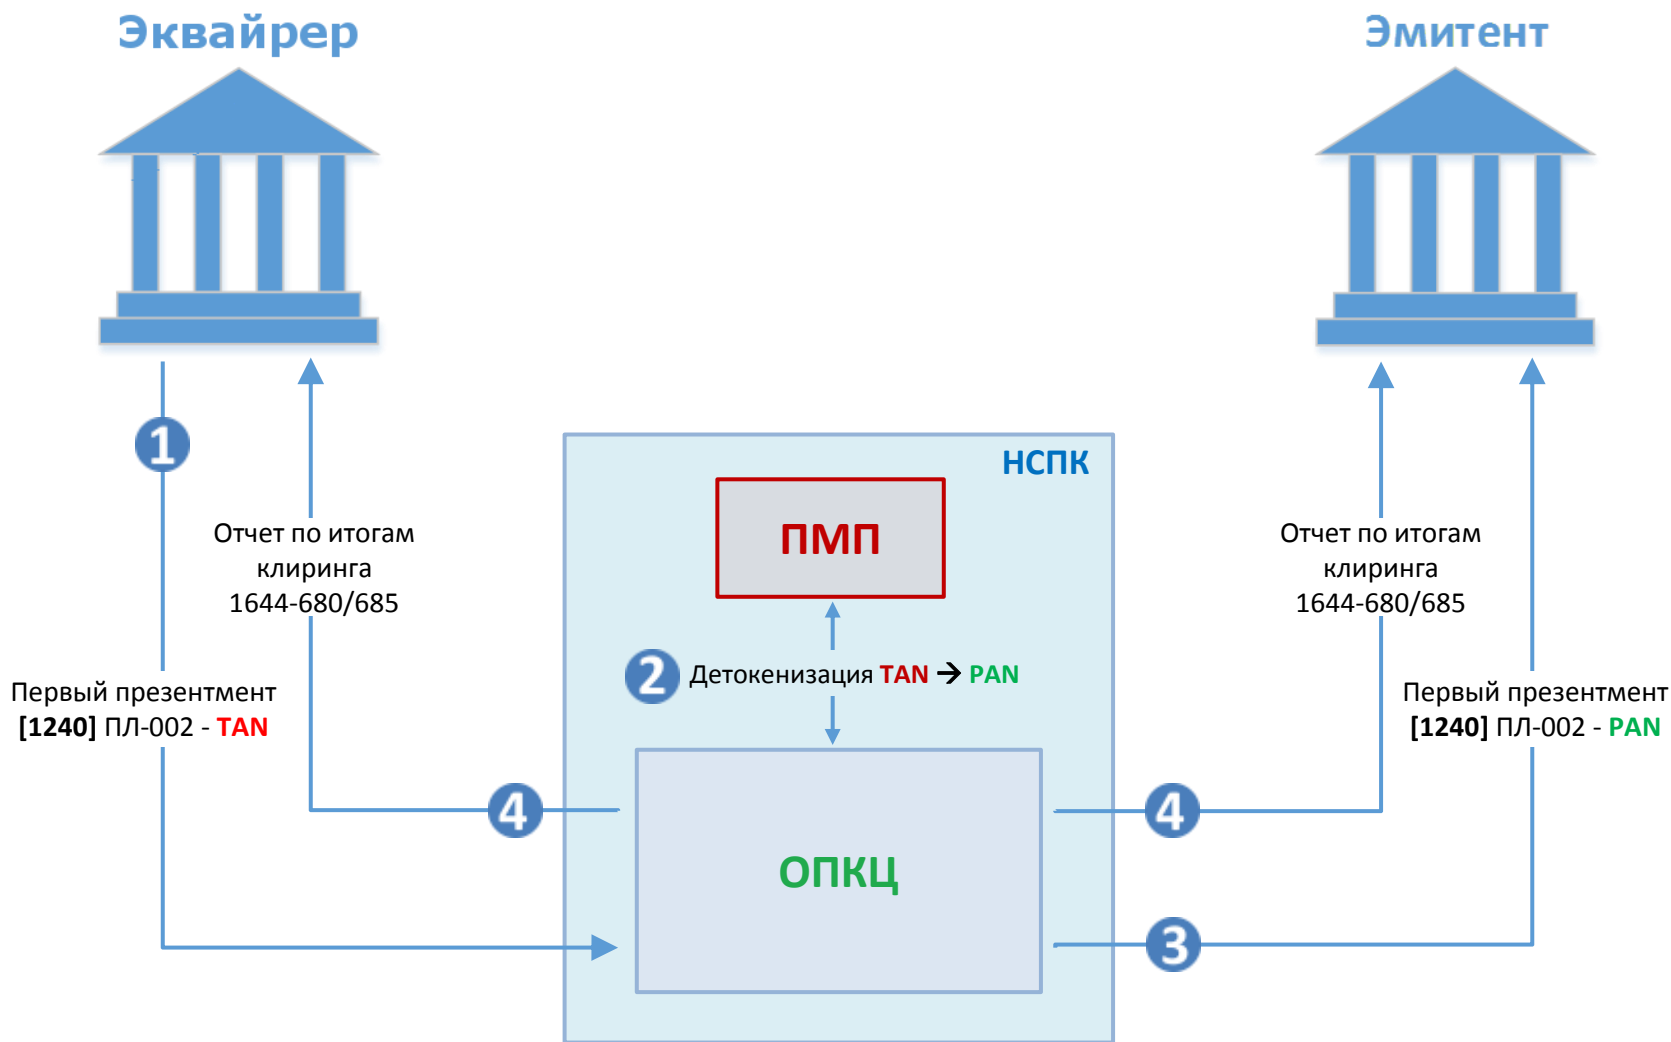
Эквайрер

Эмитент

1

Отчет по итогам клиринга 1644-680/685

НСПК

ПМП

Отчет по итогам клиринга 1644-680/685

2 Детокенизация TAN → PAN

Первый презентмент [1240] ПЛ-002 - TAN

Первый презентмент [1240] ПЛ-002 - PAN

4

4

ОПКЦ

3